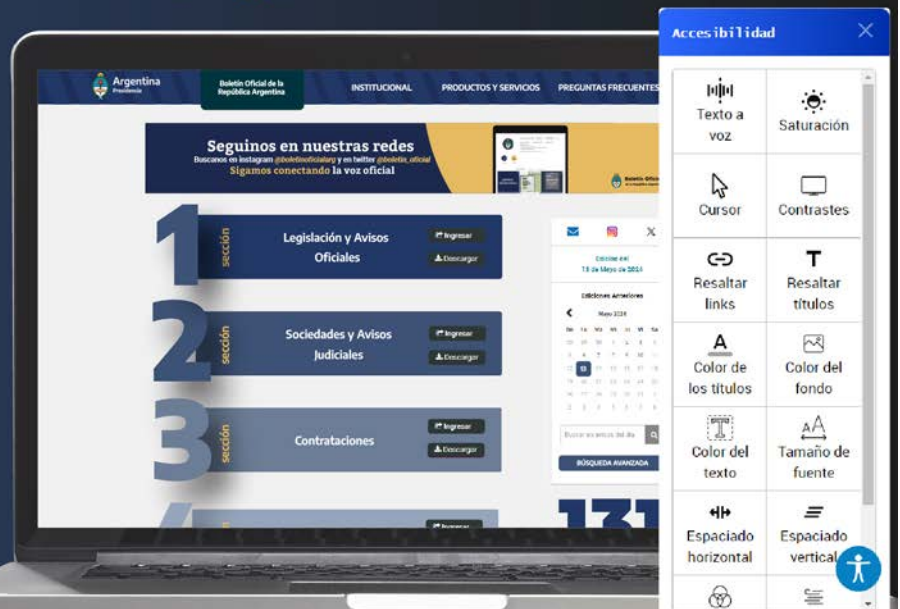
Argentina
Presidencia

Boletín Oficial de la República Argentina

INSTITUCIONAL
PRODUCTOS Y SERVICIOS
PREGUNTAS FRECUENTES

Seguinos en nuestras redes
Buscanos en instagram @boletinoficialarg y en twitter @boletin_oficial
Sigamos conectando la voz oficial

1 sección
Legislación y Avisos Oficiales
Ingresar
Descargar

2 sección
Sociedades y Avisos Judiciales
Ingresar
Descargar

3 sección
Contrataciones
Ingresar
Descargar

4
Ingresar

Edición del
13 de Mayo de 2024

Ediciones Anteriores
Mayo 2024

Buscar en textos del día

BÚSQUEDA AVANZADA

131

Accesibilidad

Texto a voz
Saturación
Cursor
Contrastes
Resaltar links
Resaltar títulos
Color de los títulos
Color del fondo
Color del texto
Tamaño de fuente
Espaciado horizontal
Espaciado vertical